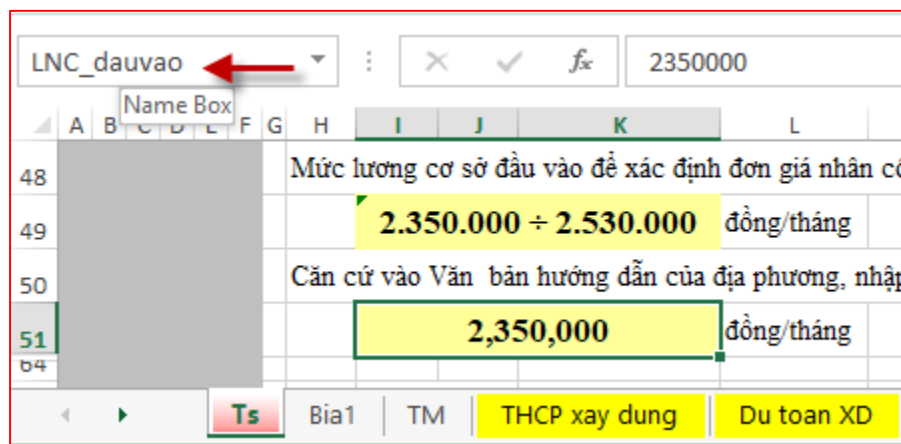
LNC_dauvao

Name Box

2350000

A B C D E F G H I J K L

48 Mức lương cơ sở đầu vào để xác định đơn giá nhân cô

49 2.350.000 ÷ 2.530.000 đồng/tháng

50 Căn cứ vào Văn bản hướng dẫn của địa phương, nhập

51 2,350,000 đồng/tháng

64

Ts | Bia1 | TM | THCP xay dung | Du toan XD